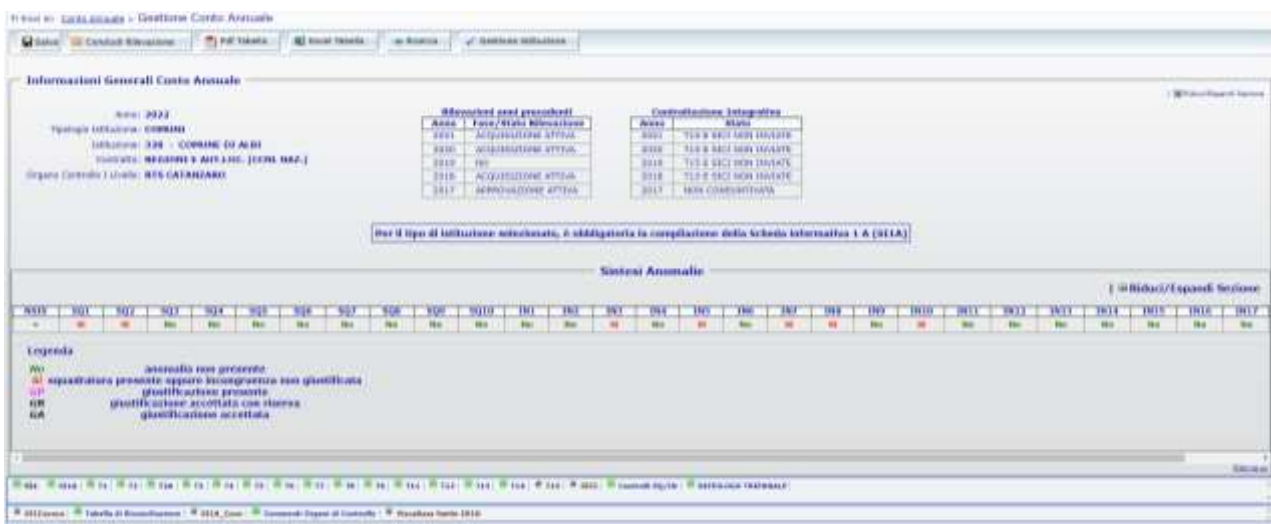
Conto annuale > Gestione Conto Annuale

Salva | Contatti Rilevazione | Pdf Tabelle | Excel Tabelle | Ricerca | Gestione Istituzione

Informazioni Generali Conto Annuale

Anno: 2022
Tipologia Istituzione: COMUNI
Istituzione: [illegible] - COMUNE DI ALBI
Contratto: REGIONI E AUT.LOC. (CCNL NAZ.)
Organo Controllo I Livello: RTS CATANZARO

Rilevazioni anni precedenti

| Anno | Fase/Stato Rilevazione |
|---|---|
| 2021 | ACQUISIZIONE ATTIVA |
| 2020 | ACQUISIZIONE ATTIVA |
| 2019 | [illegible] |
| 2018 | ACQUISIZIONE ATTIVA |
| 2017 | APPROVAZIONE ATTIVA |

Contrattazione Integrativa

| Anno | Stato |
|---|---|
| 2021 | T15 E SICI NON INVIATE |
| 2020 | T15 E SICI NON INVIATE |
| 2019 | T15 E SICI NON INVIATE |
| 2018 | T15 E SICI NON INVIATE |
| 2017 | NON CONSUNTIVATA |

Per il tipo di istituzione selezionato, è obbligatoria la compilazione della Scheda informativa 1 A (SI1A)

Sintesi Anomalie

[-] Riduci/Espandi Sezione

| NSI5 | SQ1 | SQ2 | SQ3 | SQ4 | SQ5 | SQ6 | SQ7 | SQ8 | SQ9 | SQ10 | IN1 | IN2 | IN3 | IN4 | IN5 | IN6 | IN7 | IN8 | IN9 | IN10 | IN11 | IN12 | IN13 | IN14 | IN15 | IN16 | IN17 |
|---|---|---|---|---|---|---|---|---|---|---|---|---|---|---|---|---|---|---|---|---|---|---|---|---|---|---|---|
| = | SI | SI | No | No | No | No | No | No | No | No | No | No | SI | No | SI | No | SI | SI | No | SI | No | No | No | No | No | No | No |

Legenda
No anomalia non presente
SI squadratura presente oppure incongruenza non giustificata
GP giustificazione presente
GR giustificazione accettata con riserva
GA giustificazione accettata

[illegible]